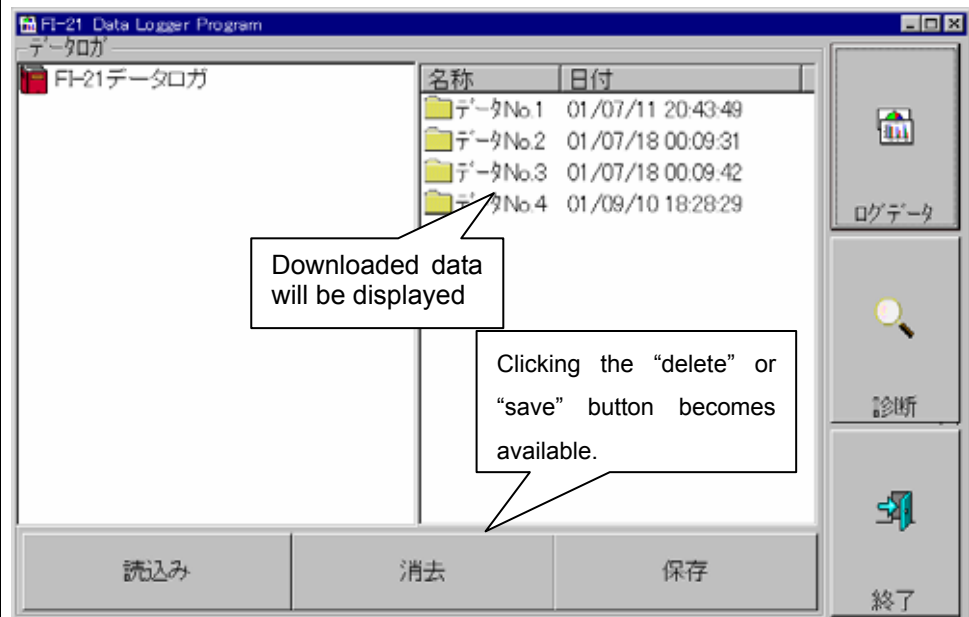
FI-21 Data Logger Program

データロガ

FI-21データロガ

| 名称 | 日付 |
|---|---|
| データNo.1 | 01/07/11 20:43:49 |
| データNo.2 | 01/07/18 00:09:31 |
| データNo.3 | 01/07/18 00:09:42 |
| データNo.4 | 01/09/10 18:28:29 |

Downloaded data will be displayed

Clicking the "delete" or "save" button becomes available.

ログデータ

診断

終了

読込み

消去

保存